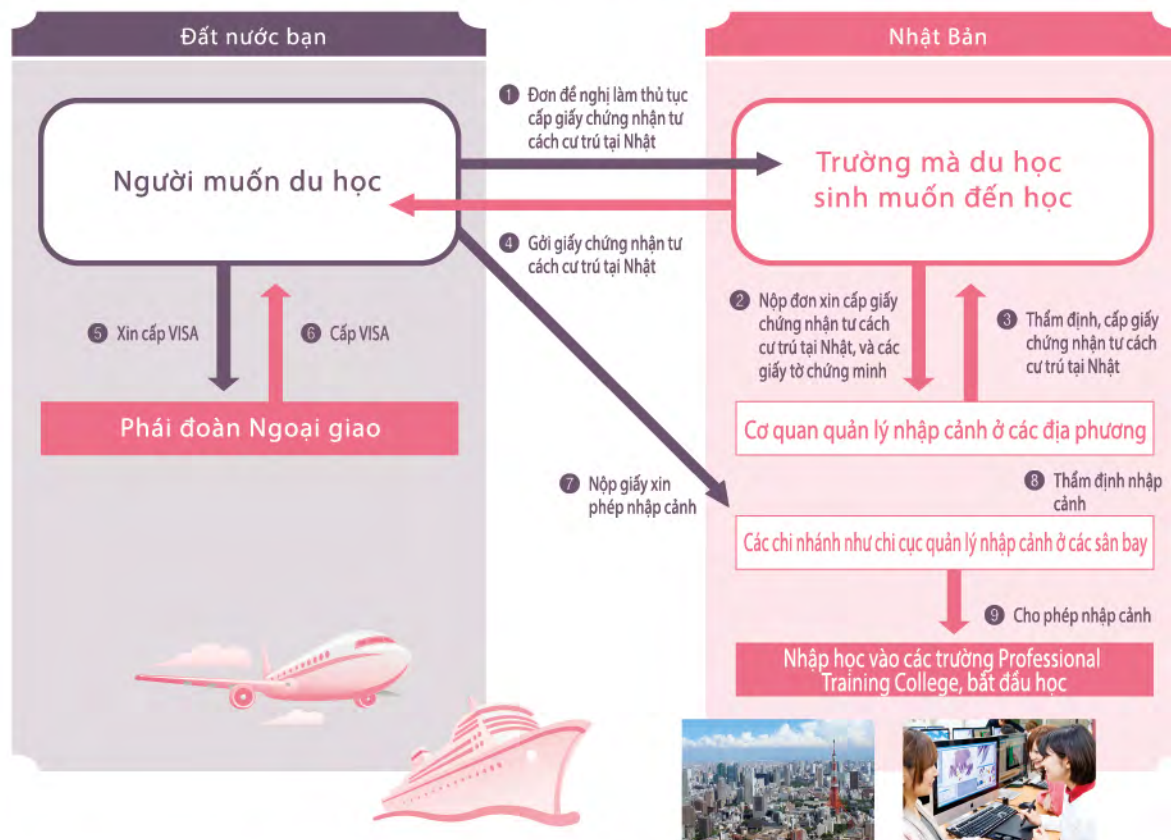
Đất nước bạn

Nhật Bản

Người muốn du học

❶ Đơn đề nghị làm thủ tục cấp giấy chứng nhận tư cách cư trú tại Nhật

Trường mà du học sinh muốn đến học

❹ Gởi giấy chứng nhận tư cách cư trú tại Nhật

❷ Nộp đơn xin cấp giấy chứng nhận tư cách cư trú tại Nhật, và các giấy tờ chứng minh

❸ Thẩm định, cấp giấy chứng nhận tư cách cư trú tại Nhật

❺ Xin cấp VISA

❻ Cấp VISA

Phái đoàn Ngoại giao

Cơ quan quản lý nhập cảnh ở các địa phương

❼ Nộp giấy xin phép nhập cảnh

❽ Thẩm định nhập cảnh

Các chi nhánh như chi cục quản lý nhập cảnh ở các sân bay

❾ Cho phép nhập cảnh

Nhập học vào các trường Professional Training College, bắt đầu học